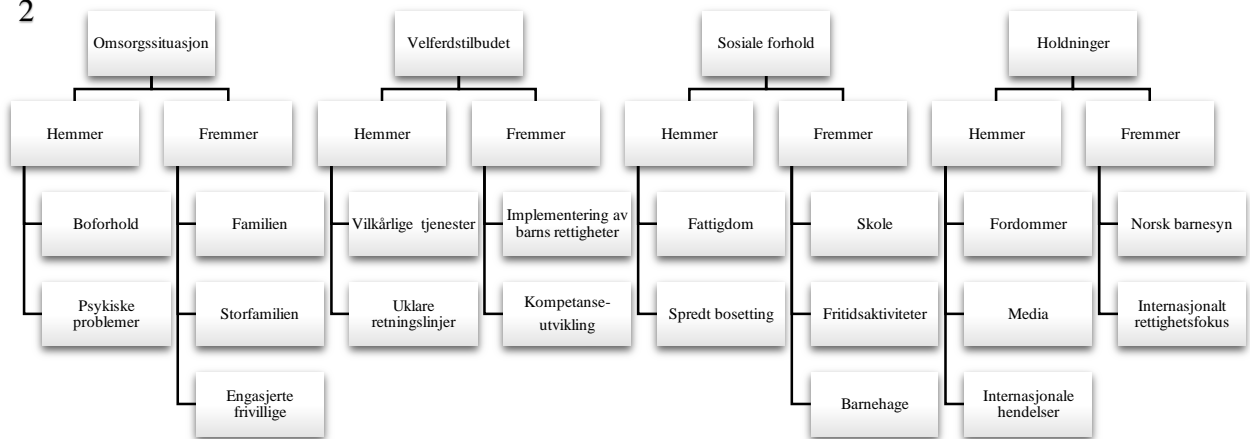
2

Omsorgssituasjon

Hemmer

Boforhold

Psykiske problemer

Fremmer

Familien

Storfamilien

Engasjerte frivillige

Velferdstilbudet

Hemmer

Vilkårlige tjenester

Uklare retningslinjer

Fremmer

Implementering av barns rettigheter

Kompetanseutvikling

Sosiale forhold

Hemmer

Fattigdom

Spredt bosetting

Fremmer

Skole

Fritidsaktiviteter

Barnehage

Holdninger

Hemmer

Fordommer

Media

Internasjonale hendelser

Fremmer

Norsk barnesyn

Internasjonalt rettighetsfokus